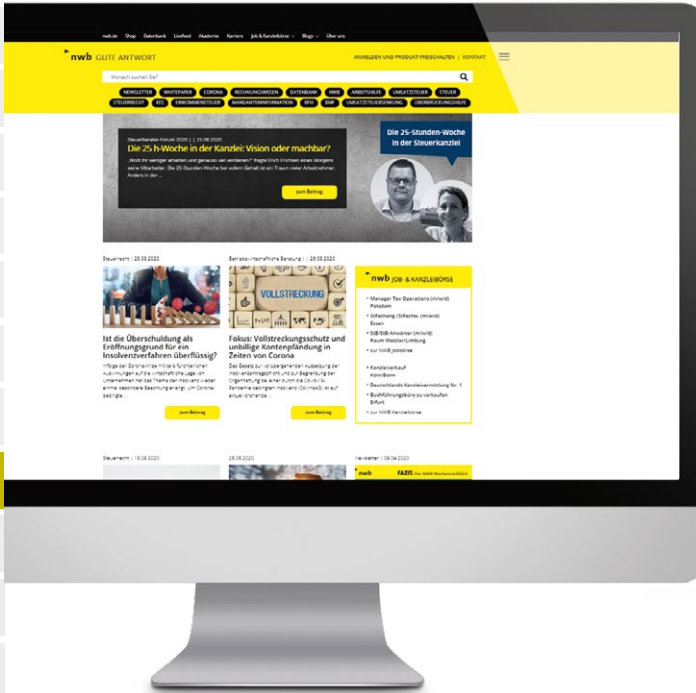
nwb.de Shop Datenbank Livefeed Akademie Karriere Job & Kanzleibörse Blogs Über uns

nwb GUTE ANTWORT

ANMELDEN UND PRODUKT FREISCHALTEN | KONTAKT

Wonach suchen Sie?

NEWSLETTER WHITEPAPER CORONA RECHNUNGSWESEN DATENBANK NWB ARBEITSHILFE UMSATZSTEUER STEUER STEUERRECHT KFZ EINKOMMENSTEUER MANDANTENINFORMATION BFH BMF UMSATZSTEUERSENKUNG ÜBERBRÜCKUNGSHILFE

Steuerberater-Forum 2020 | 25.08.2020

Die 25 h-Woche in der Kanzlei: Vision oder machbar?

„Wollt ihr weniger arbeiten und genauso viel verdienen?" fragte Erich Erichsen eines Morgens seine Mitarbeiter. Die 25-Stunden-Woche bei vollem Gehalt ist ein Traum vieler Arbeitnehmer. Anders in der ...

zum Beitrag

Die 25-Stunden-Woche in der Steuerkanzlei

Steuerrecht | 25.08.2020

Ist die Überschuldung als Eröffnungsgrund für ein Insolvenzverfahren überflüssig?

Infolge der Corona-Krise drohte für zahlreiche Auswirkungen auf die wirtschaftliche Lage von Unternehmen hat das Thema der Insolvenz wieder einmal besondere Beachtung erlangt. Um Corona bedingte ...

zum Beitrag

Betriebswirtschaftliche Beratung | 26.08.2020

VOLLSTRECKUNG

Fokus: Vollstreckungsschutz und unbillige Kontenpfändung in Zeiten von Corona

Das Gesetz zur vorübergehenden Aussetzung der Insolvenzantragspflicht und zur Begrenzung der Organhaftung bei einer durch die COVID-19-Pandemie bedingten Insolvenz (COVInsAG) ist auf aktuell drohende ...

zum Beitrag

nwb JOB- & KANZLEIBÖRSE

• Manager Tax Operations (m/w/d) Potsdam
• Infoarmag./Infoarme. (m/w/d) Essen
• StB/StB Anwärter (m/w/d) Raum Wetzlar/Limburg
• zur NWB Jobbörse

• Kanzleiverkauf Köln/Bonn
• Deutschlands Kanzleivermittlung Nr. 1
• Buchführungsbüro zu verkaufen Erfurt
• zur NWB Kanzleibörse

Steuerrecht | 19.08.2020

26.08.2020

Newsletter | 08.04.2020

nwb FAZIT. Der NWB Wochenrückblick